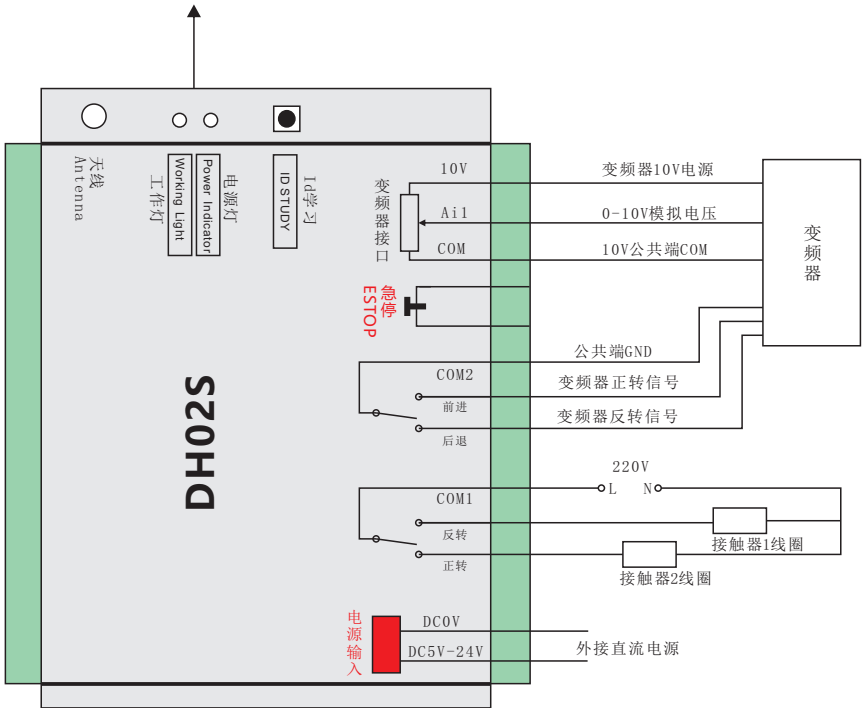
天线
Antenna

工作灯
Working Light

电源灯
Power Indicator

ID学习
ID STUDY

DH02S

变频器接口

10V

Ai1

COM

急停
ESTOP

COM2
前进
后退

COM1
反转
正转

电源输入

DC0V
DC5V-24V

变频器10V电源
0-10V模拟电压
10V公共端COM

变频器

公共端GND
变频器正转信号
变频器反转信号

220V
L N

接触器1线圈
接触器2线圈

外接直流电源